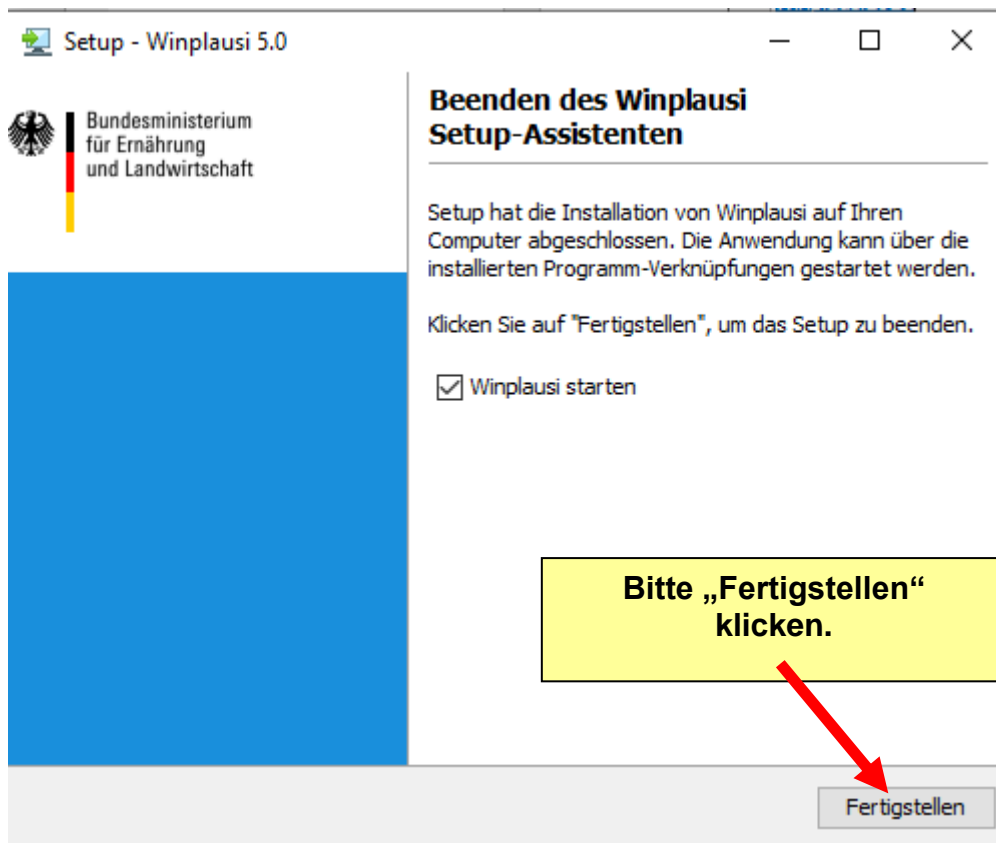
Setup - Winplausi 5.0

Bundesministerium
für Ernährung
und Landwirtschaft

Beenden des Winplausi Setup-Assistenten

Setup hat die Installation von Winplausi auf Ihren Computer abgeschlossen. Die Anwendung kann über die installierten Programm-Verknüpfungen gestartet werden.

Klicken Sie auf "Fertigstellen", um das Setup zu beenden.

Winplausi starten

Bitte „Fertigstellen“ klicken.

Fertigstellen